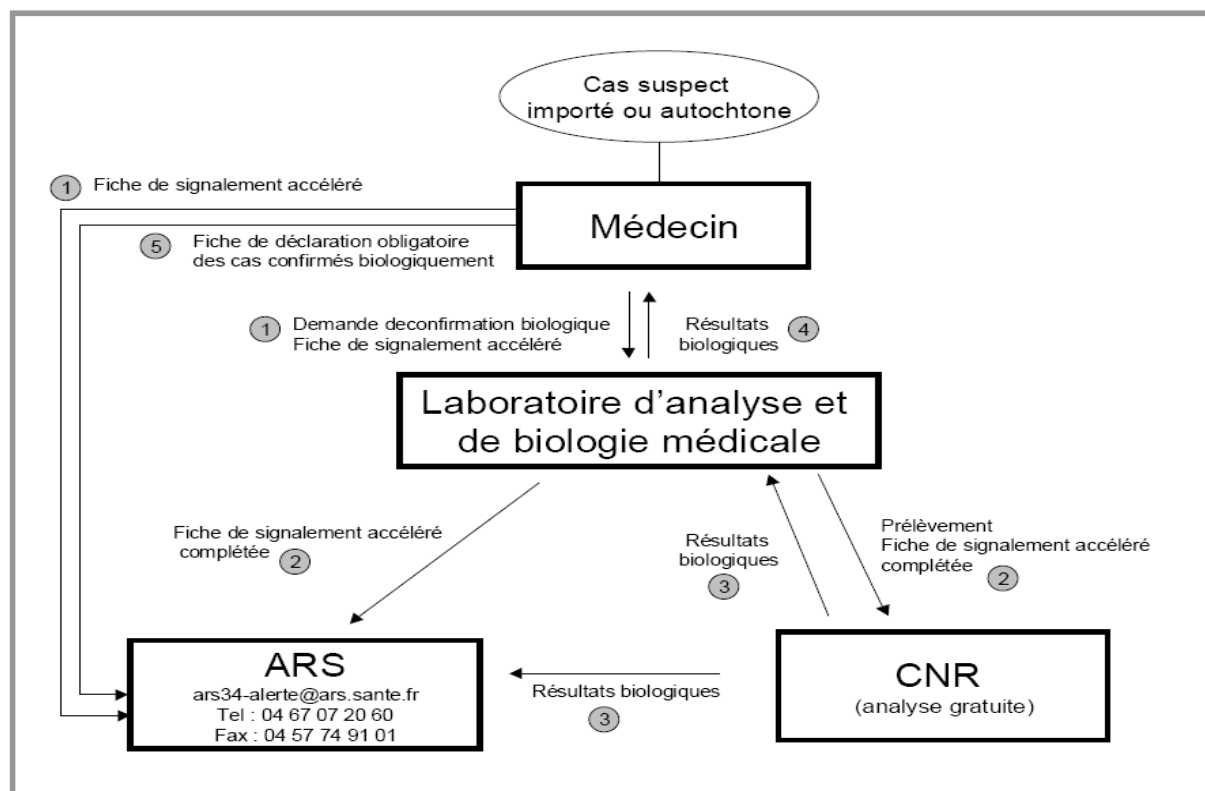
Cas suspect importé ou autochtone

1 Fiche de signalement accéléré

Médecin

5 Fiche de déclaration obligatoire des cas confirmés biologiquement

1 Demande deconfirmation biologique Fiche de signalement accéléré

Résultats biologiques 4

Laboratoire d'analyse et de biologie médicale

Fiche de signalement accéléré complétée 2

Résultats biologiques 3

Prélèvement Fiche de signalement accéléré complétée 2

ARS
ars34-alerte@ars.sante.fr
Tel : 04 67 07 20 60
Fax : 04 57 74 91 01

Résultats biologiques 3

CNR
(analyse gratuite)